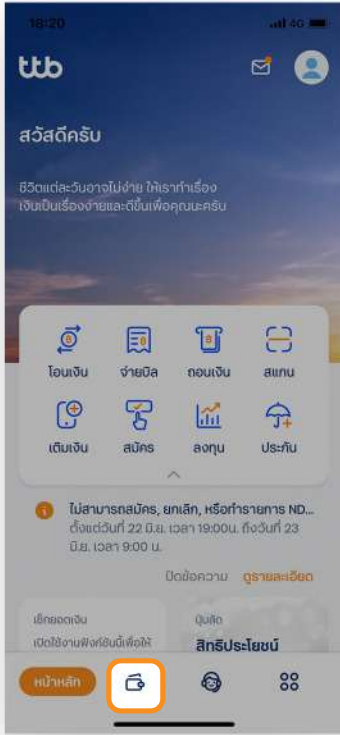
18:20

4G

ttb

สวัสดีครับ

ชีวิตแต่ละวันอาจไม่ง่าย ให้เราทำเรื่องเงินเป็นเรื่องง่ายและดีขึ้นเพื่อคุณนะครับ

โอนเงิน

จ่ายบิล

ถอนเงิน

สแกน

เติมเงิน

สมัคร

ลงทุน

ประกัน

ไม่สามารถสมัคร, ยกเลิก, หรือทำรายการ ND... ตั้งแต่วันที่ 22 มิ.ย. เวลา 19:00น. ถึงวันที่ 23 มิ.ย. เวลา 9:00 น.

ปิดข้อความ ดูรายละเอียด

เช็คยอดเงิน

เปิดใช้งานฟังก์ชันนี้เพื่อให้

ปุ่มลัด

สิทธิประโยชน์

หน้าหลัก